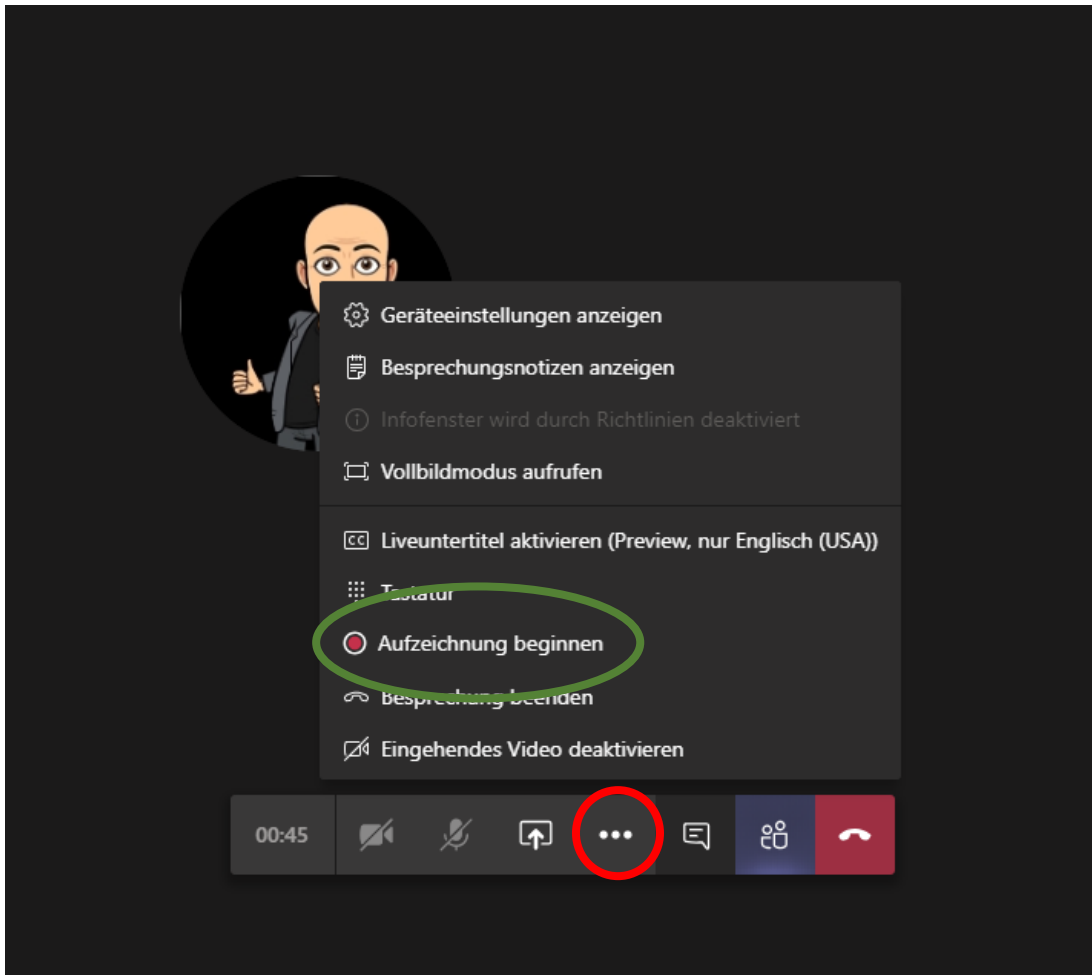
Geräteeinstellungen anzeigen
Besprechungsnotizen anzeigen
Infofenster wird durch Richtlinien deaktiviert
Vollbildmodus aufrufen
Liveuntertitel aktivieren (Preview, nur Englisch (USA))
Tastatur
Aufzeichnung beginnen
Besprechung beenden
Eingehendes Video deaktivieren
00:45